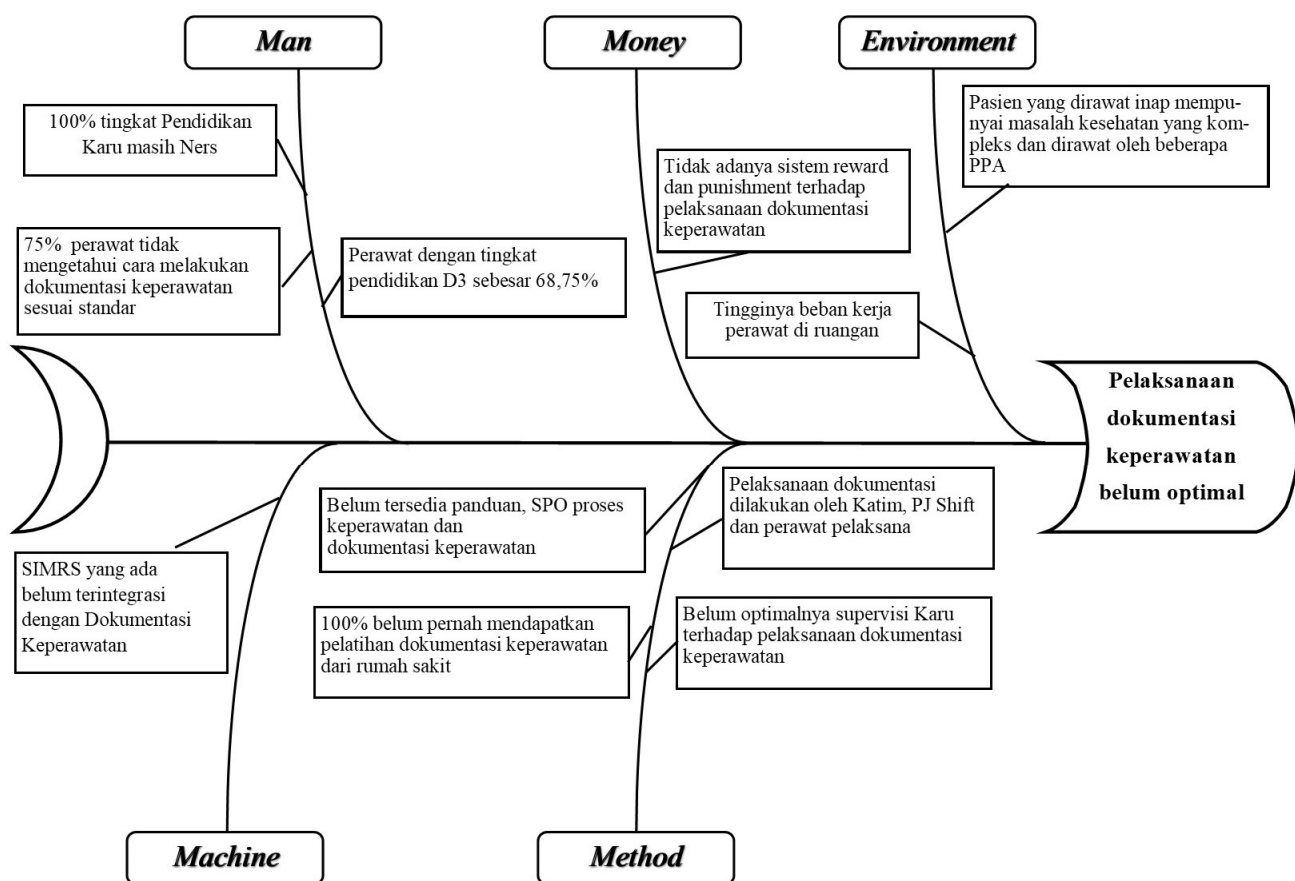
Man

Money

Environment

100% tingkat Pendidikan Karu masih Ners

75% perawat tidak mengetahui cara melakukan dokumentasi keperawatan sesuai standar

Perawat dengan tingkat pendidikan D3 sebesar 68,75%

Tidak adanya sistem reward dan punishment terhadap pelaksanaan dokumentasi keperawatan

Pasien yang dirawat inap mempunyai masalah kesehatan yang kompleks dan dirawat oleh beberapa PPA

Tingginya beban kerja perawat di ruangan

Pelaksanaan dokumentasi keperawatan belum optimal

Belum tersedia panduan, SPO proses keperawatan dan dokumentasi keperawatan

Pelaksanaan dokumentasi dilakukan oleh Katim, PJ Shift dan perawat pelaksana

SIMRS yang ada belum terintegrasi dengan Dokumentasi Keperawatan

100% belum pernah mendapatkan pelatihan dokumentasi keperawatan dari rumah sakit

Belum optimalnya supervisi Karu terhadap pelaksanaan dokumentasi keperawatan

Machine

Method